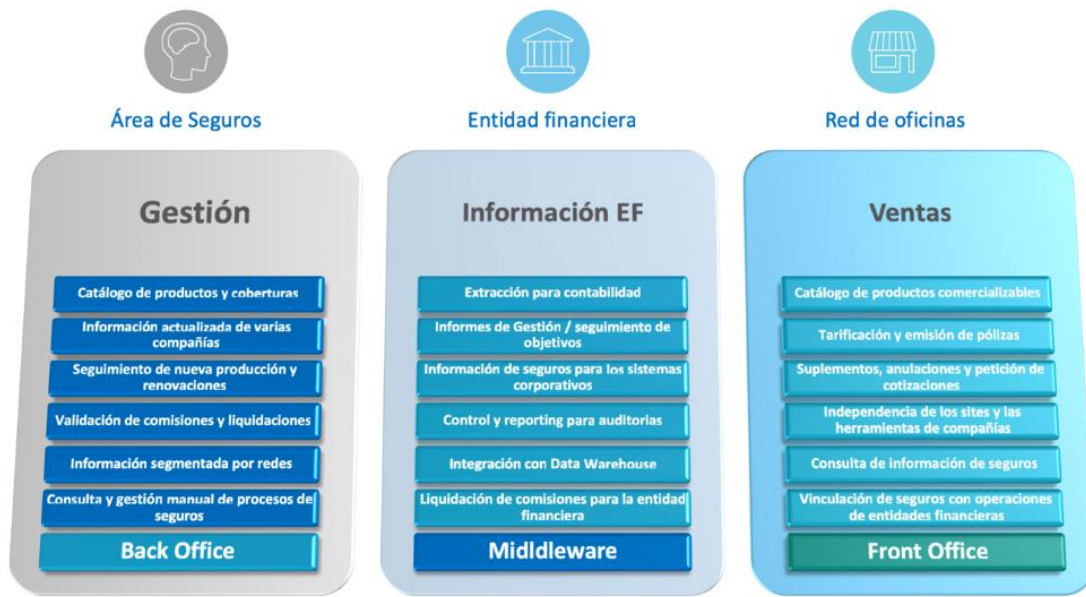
Área de Seguros

Gestión

Catálogo de productos y coberturas

Información actualizada de varias compañías

Seguimiento de nueva producción y renovaciones

Validación de comisiones y liquidaciones

Información segmentada por redes

Consulta y gestión manual de procesos de seguros

Back Office

Entidad financiera

Información EF

Extracción para contabilidad

Informes de Gestión / seguimiento de objetivos

Información de seguros para los sistemas corporativos

Control y reporting para auditorias

Integración con Data Warehouse

Liquidación de comisiones para la entidad financiera

MidIdleware

Red de oficinas

Ventas

Catálogo de productos comercializables

Tarificación y emisión de pólizas

Suplementos, anulaciones y petición de cotizaciones

Independencia de los sites y las herramientas de compañías

Consulta de información de seguros

Vinculación de seguros con operaciones de entidades financieras

Front Office